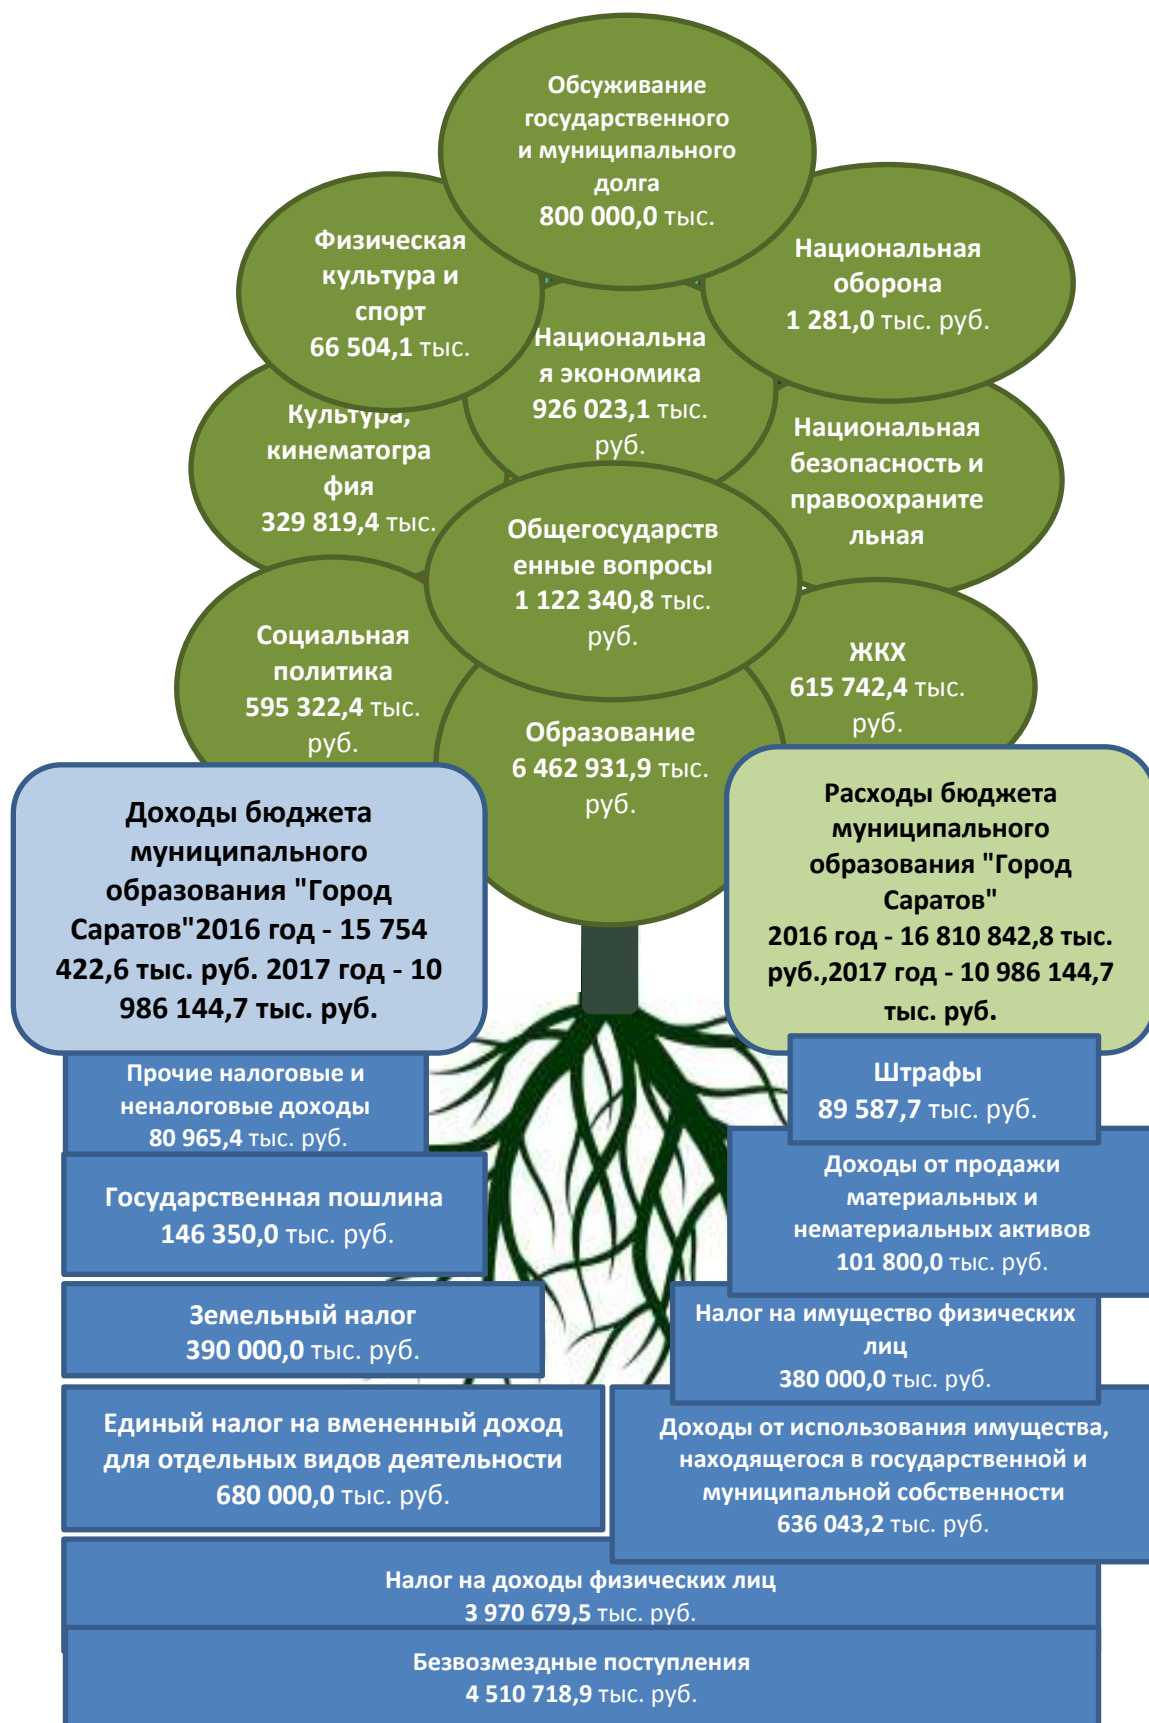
Обсуживание государственного и муниципального долга 800 000,0 тыс.

Физическая культура и спорт 66 504,1 тыс.

Национальная оборона 1 281,0 тыс. руб.

Национальная экономика 926 023,1 тыс. руб.

Культура, кинематография 329 819,4 тыс.

Национальная безопасность и правоохранительная

Общегосударственные вопросы 1 122 340,8 тыс. руб.

Социальная политика 595 322,4 тыс. руб.

ЖКХ 615 742,4 тыс. руб.

Образование 6 462 931,9 тыс. руб.

Доходы бюджета муниципального образования "Город Саратов"2016 год - 15 754 422,6 тыс. руб. 2017 год - 10 986 144,7 тыс. руб.

Расходы бюджета муниципального образования "Город Саратов" 2016 год - 16 810 842,8 тыс. руб.,2017 год - 10 986 144,7 тыс. руб.

Прочие налоговые и неналоговые доходы 80 965,4 тыс. руб.

Штрафы 89 587,7 тыс. руб.

Доходы от продажи материальных и нематериальных активов 101 800,0 тыс. руб.

Государственная пошлина 146 350,0 тыс. руб.

Земельный налог 390 000,0 тыс. руб.

Налог на имущество физических лиц 380 000,0 тыс. руб.

Единый налог на вмененный доход для отдельных видов деятельности 680 000,0 тыс. руб.

Доходы от использования имущества, находящегося в государственной и муниципальной собственности 636 043,2 тыс. руб.

Налог на доходы физических лиц 3 970 679,5 тыс. руб.

Безвозмездные поступления 4 510 718,9 тыс. руб.